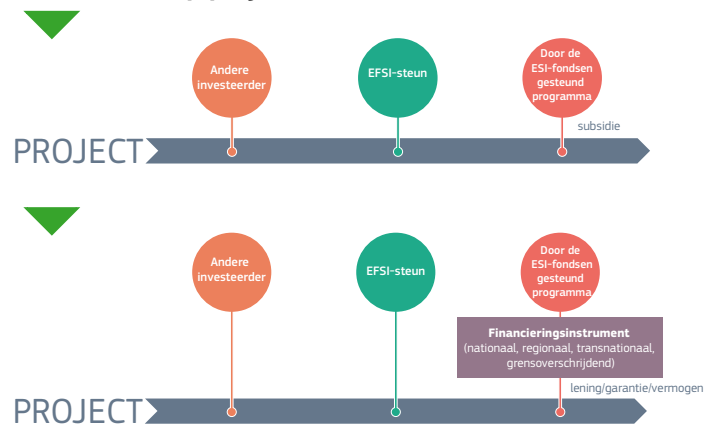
Andere investeerder

EFSI-steun

Door de ESI-fondsen gesteund programma

subsidie

PROJECT

Andere investeerder

EFSI-steun

Door de ESI-fondsen gesteund programma

**Financieringsinstrument**
(nationaal, regionaal, transnationaal, grensoverschrijdend)

lening/garantie/vermogen

PROJECT